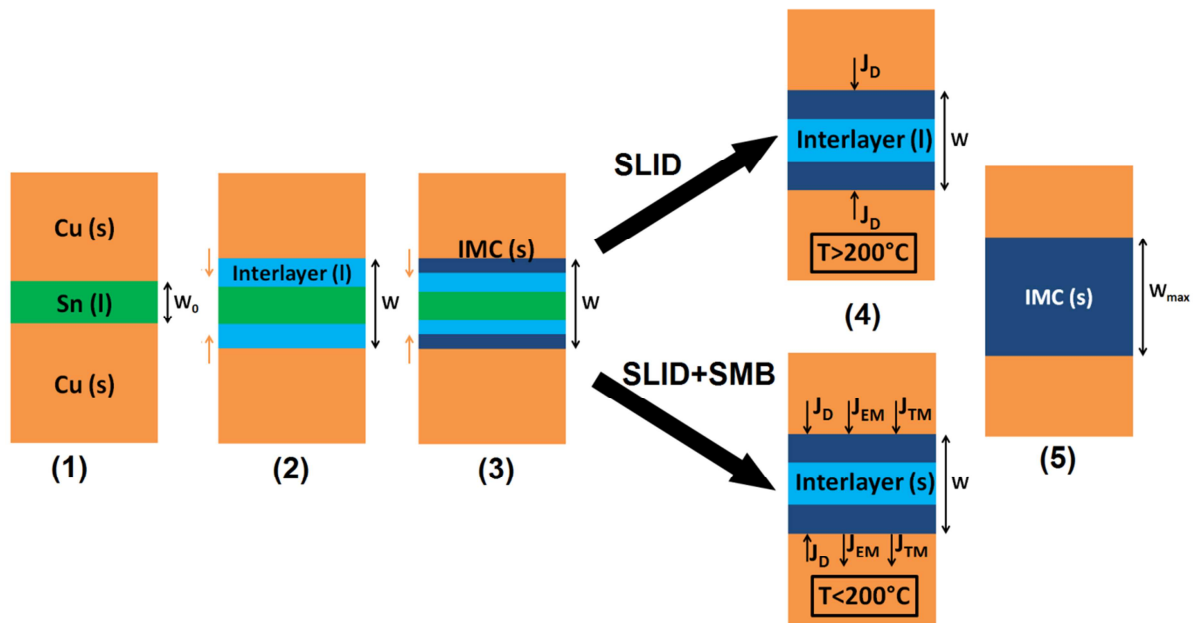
Cu (s)
Sn (l)
$W_0$
Cu (s)
(1)

Interlayer (l)
W
(2)

IMC (s)
W
(3)

SLID

$J_D$
Interlayer (l)
W
$J_D$
T>200°C
(4)

SLID+SMB

$J_D$ $J_{EM}$ $J_{TM}$
Interlayer (s)
W
$J_D$ $J_{EM}$ $J_{TM}$
T<200°C

IMC (s)
$W_{max}$
(5)